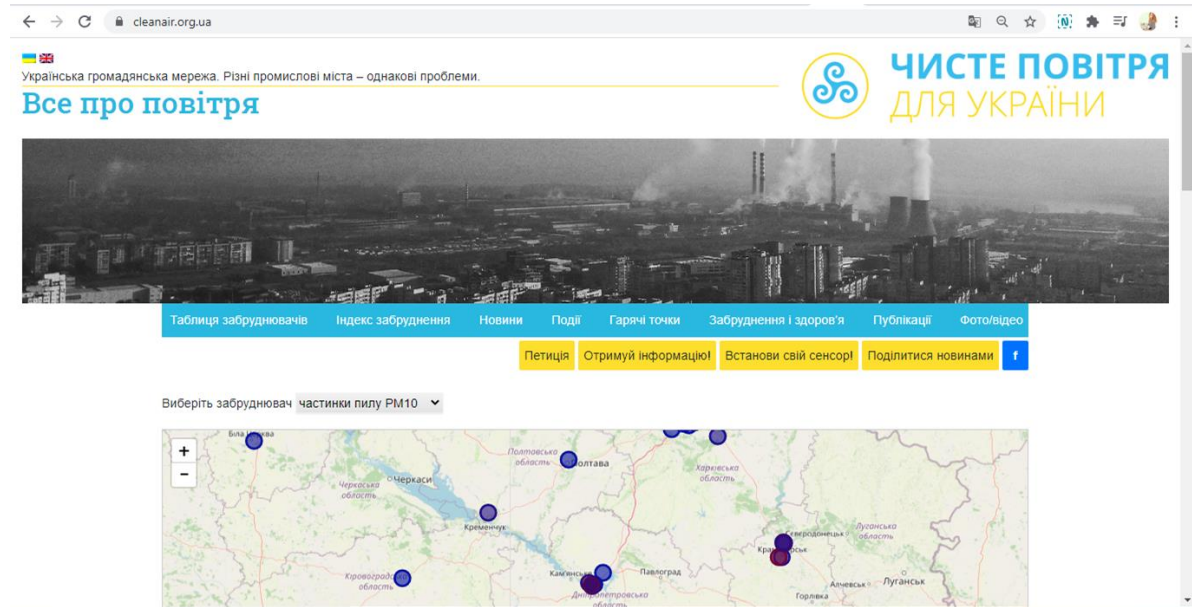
cleanair.org.ua

Українська громадянська мережа. Різні промислові міста – однакові проблеми.

Все про повітря

ЧИСТЕ ПОВІТРЯ ДЛЯ УКРАЇНИ

Таблиця забруднювачів | Індекс забруднення | Новини | Події | Гарячі точки | Забруднення і здоров'я | Публікації | Фото/відео

Петиція | Отримуй інформацію! | Встанови свій сенсор! | Поділитися новинами | f

Виберіть забруднювач частинки пилу PM10

+
−

Біла Церква
Полтавська область
Полтава
Харківська область
Черкаська область
Черкаси
Кременчук
Сєвєродонецьк
Луганська область
Краматорськ
Кіровоградська область
Кам'янське
Павлоград
Дніпропетровська область
Алчевськ
Луганськ
Горлівка